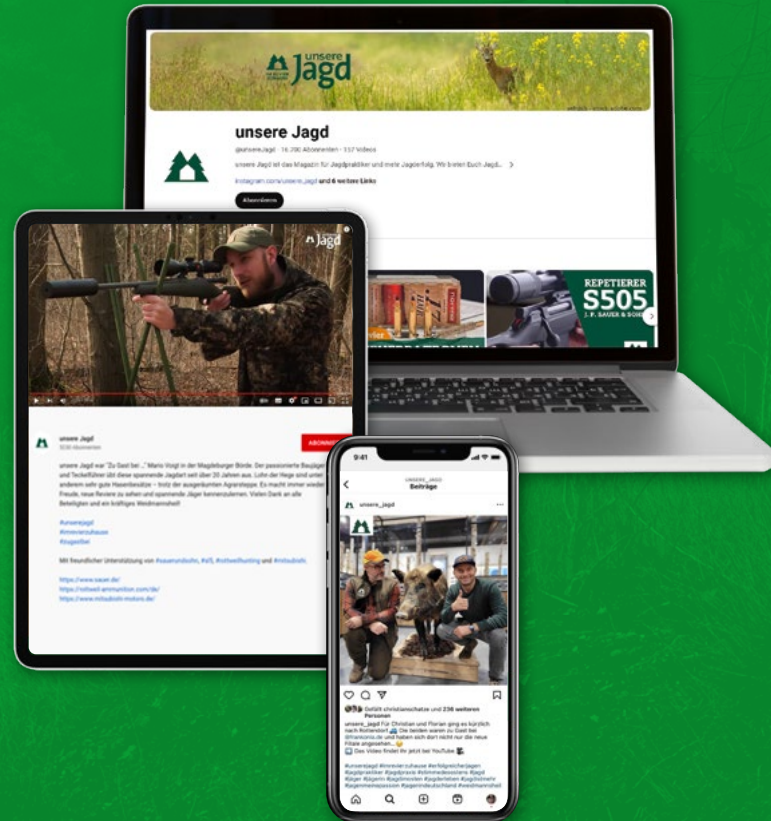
unsere Jagd

unsere Jagd

@unsereJagd · 16.200 Abonnenten · 557 Videos

unsere Jagd ist das Magazin für Jagdpraktiker und mehr Jagderfolg. Wir bieten Euch Jagd... >

instagram.com/unsere_jagd und 6 weitere Links

Abonnieren

REPETIERER S505 J. P. SAUER & SOHN

unsere Jagd

unsere Jagd

ABONNIEREN

unsere Jagd war "Zu Gast bei ..." Mario Voigt in der Magdeburger Börde. Der passionierte Baujäger und Teckelführer übt diese spannende Jagdart seit über 20 Jahren aus. Lohn der Hege sind unter anderem sehr gute Hasenbesätze – trotz der ausgeräumten Agrarsteppe. Es macht immer wieder Freude, neue Reviere zu sehen und spannende Jäger kennenzulernen. Vielen Dank an alle Beteiligten und ein kräftiges Weidmannsheil!

#unserejagd
#imrevierzuhause
#zugastbei

Mit freundlicher Unterstützung von #sauerundsohn, #rws, #rottweilhunting und #mitsubishi

https://www.sauer.de/
https://rottweil-ammunition.com/de/
https://www.mitsubishi-motors.de/

9:41

UNSERE_JAGD
Beiträge

unsere_jagd

Gefällt christianschatze und 236 weiteren Personen

unsere_jagd Für Christian und Florian ging es kürzlich nach Rothenstein. Die beiden waren zu Gast bei @frankonia.de und haben sich dort nicht nur die neue Filiale angesehen...
Das Video findet ihr jetzt bei YouTube.

#unserejagd #imrevierzuhause #erfolgreicherjagen #jagdpraktiker #jagdpraxis #drückjagd #jagd #jäger #jägerin #jagdinsider #jagdliebe #jagdmehr #jagenmeinepassion #jagenindeutschland #weidmannsheil